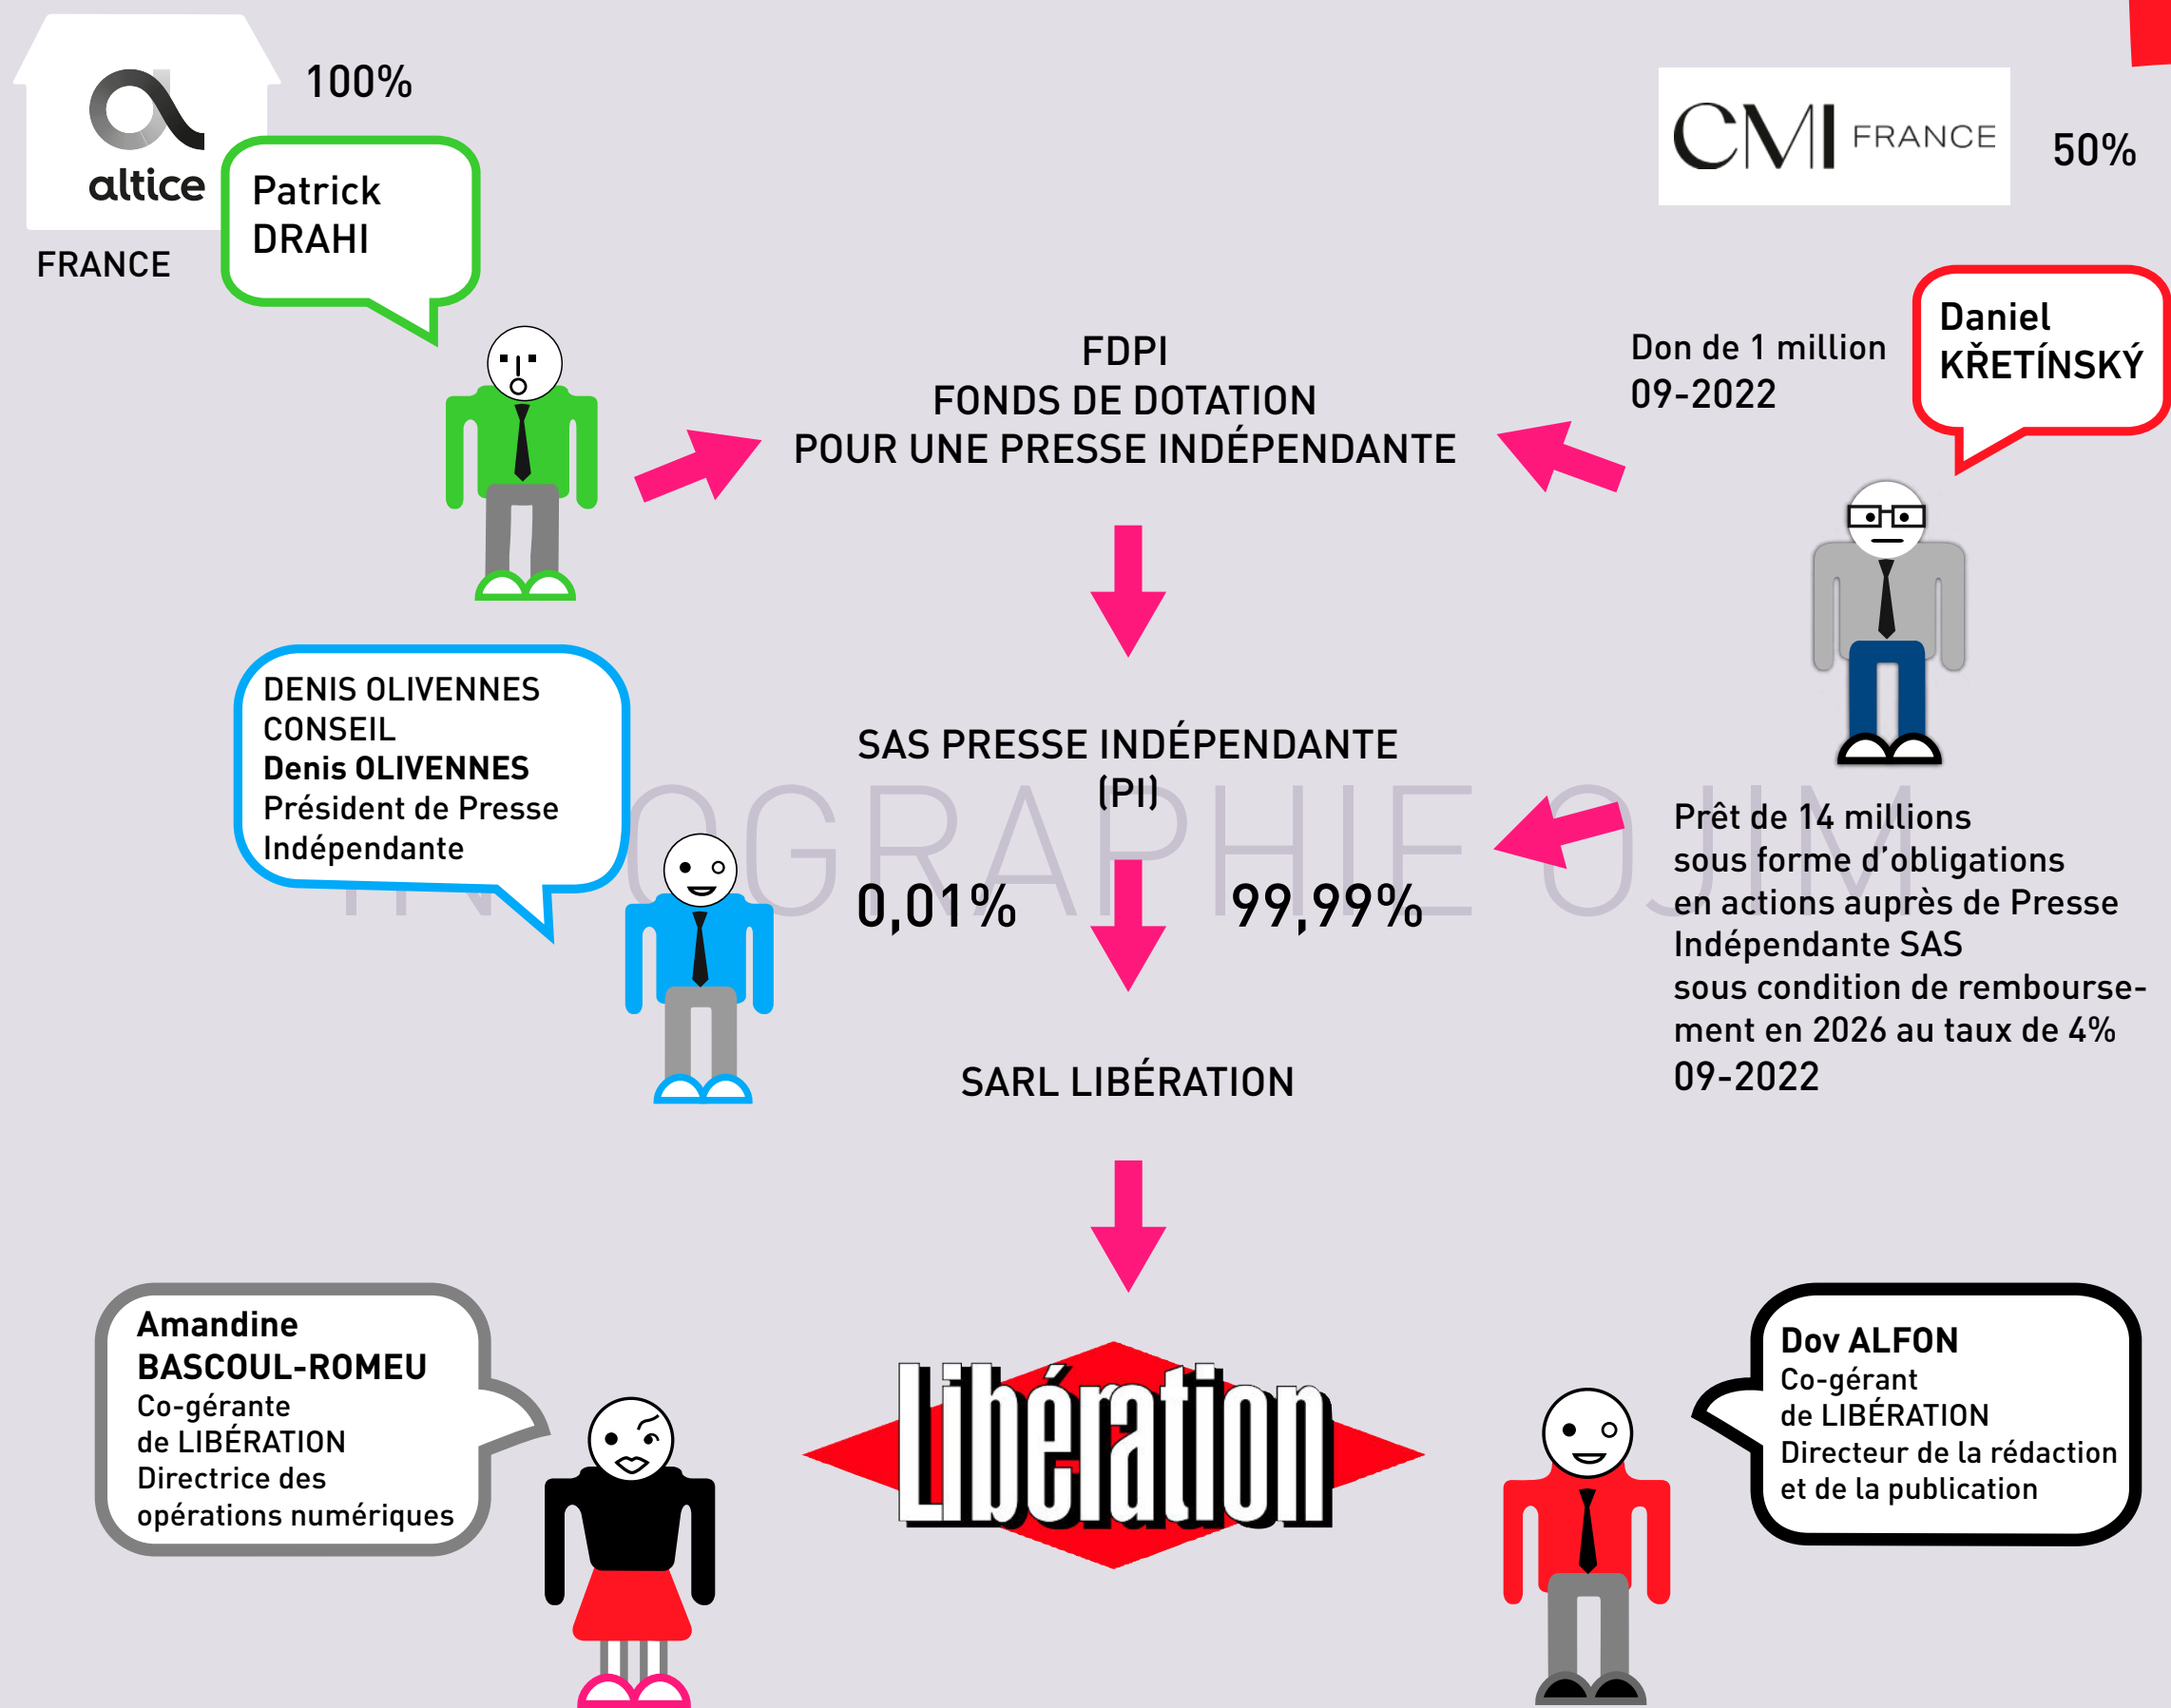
altice
FRANCE

100%

Patrick DRAHI

CMI FRANCE

50%

Daniel KŘETÍNSKÝ

Don de 1 million
09-2022

FDPI
FONDS DE DOTATION
POUR UNE PRESSE INDÉPENDANTE

DENIS OLIVENNES CONSEIL
**Denis OLIVENNES**
Président de Presse Indépendante

SAS PRESSE INDÉPENDANTE
(PI)

0,01%

99,99%

Prêt de 14 millions sous forme d'obligations en actions auprès de Presse Indépendante SAS sous condition de remboursement en 2026 au taux de 4%
09-2022

INFOGRAPHIE OJIM

SARL LIBÉRATION

Amandine BASCOUL-ROMEU
Co-gérante de LIBÉRATION
Directrice des opérations numériques

Libération

Dov ALFON
Co-gérant de LIBÉRATION
Directeur de la rédaction et de la publication